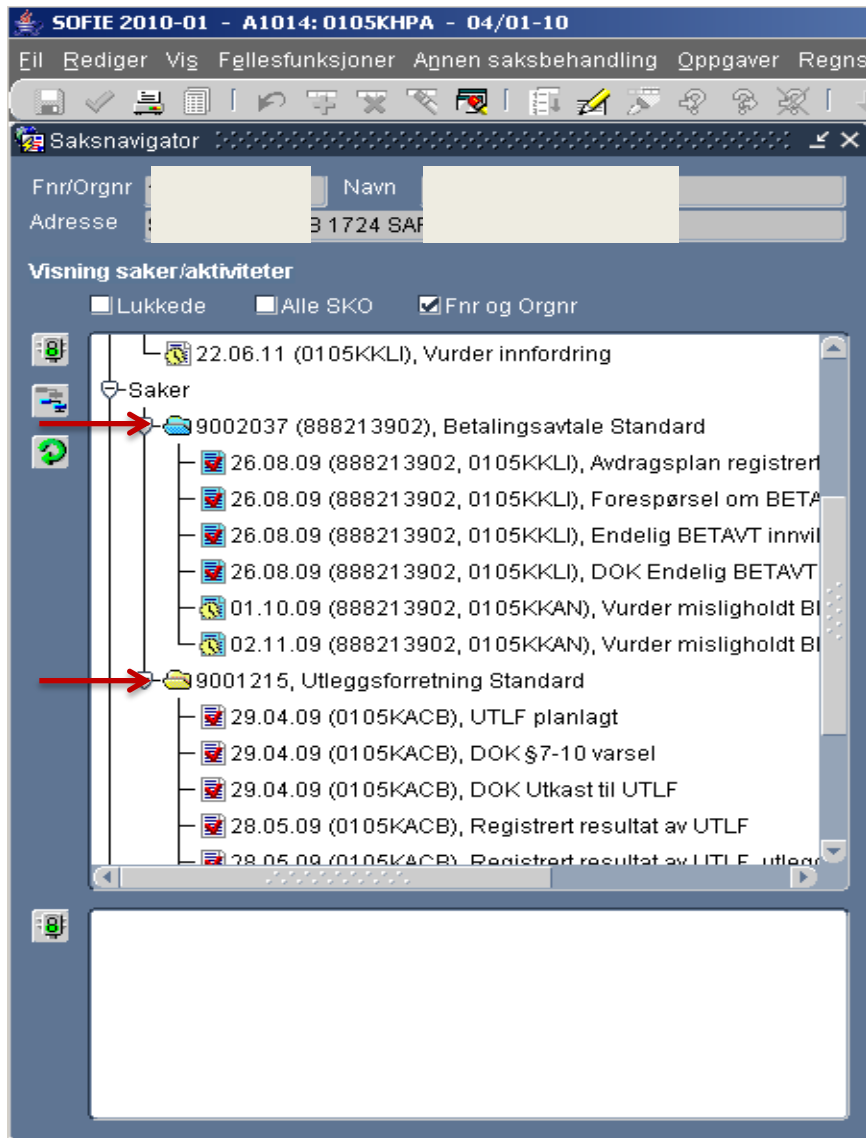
SOFIE 2010-01 - A1014: 0105KHPA - 04/01-10

Fil Rediger Vis Fellesfunksjoner Annen saksbehandling Oppgaver Regns

Saksnavigator

Fnr/Orgnr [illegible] Navn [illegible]
Adresse S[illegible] B 1724 SAR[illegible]

Visning saker/aktiviteter
Lukkede Alle SKO Fnr og Orgnr

22.06.11 (0105KKLI), Vurder innfordring
Saker
9002037 (888213902), Betalingsavtale Standard
26.08.09 (888213902, 0105KKLI), Avdragsplan registrert
26.08.09 (888213902, 0105KKLI), Forespørsel om BETA
26.08.09 (888213902, 0105KKLI), Endelig BETAVT innvil
26.08.09 (888213902, 0105KKLI), DOK Endelig BETAVT
01.10.09 (888213902, 0105KKAN), Vurder misligholdt B
02.11.09 (888213902, 0105KKAN), Vurder misligholdt B
9001215, Utleggsforretning Standard
29.04.09 (0105KACB), UTLF planlagt
29.04.09 (0105KACB), DOK §7-10 varsel
29.04.09 (0105KACB), DOK Utkast til UTLF
28.05.09 (0105KACB), Registrert resultat av UTLF
28.05.09 (0105KACB), Registrert resultat av UTLF, utlegg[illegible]